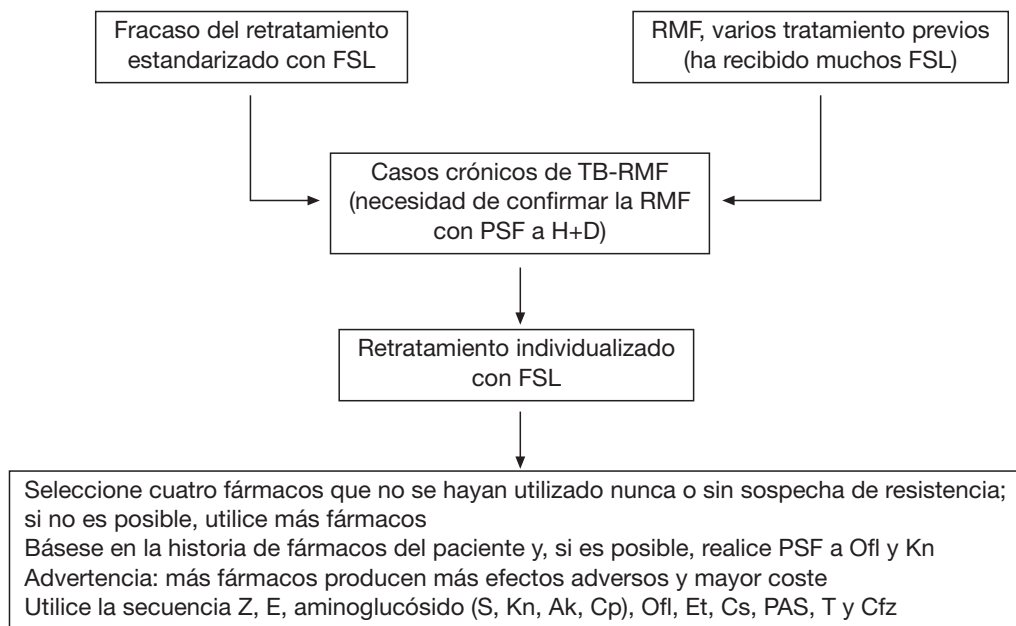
Fracaso del retratamiento estandarizado con FSL

RMF, varios tratamiento previos (ha recibido muchos FSL)

Casos crónicos de TB-RMF (necesidad de confirmar la RMF con PSF a H+D)

Retratamiento individualizado con FSL

Seleccione cuatro fármacos que no se hayan utilizado nunca o sin sospecha de resistencia; si no es posible, utilice más fármacos
Básese en la historia de fármacos del paciente y, si es posible, realice PSF a Ofl y Kn
Advertencia: más fármacos producen más efectos adversos y mayor coste
Utilice la secuencia Z, E, aminoglucósido (S, Kn, Ak, Cp), Ofl, Et, Cs, PAS, T y Cfz